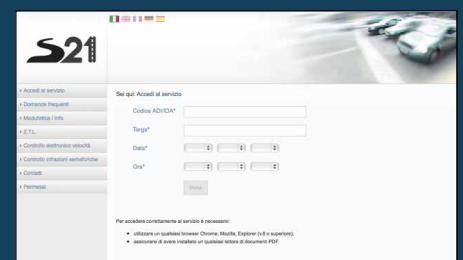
S21

› Accedi al servizio
› Domande frequenti
› Modulistica / Info
› E.T.L.
› Controllo elettronico velocità
› Controllo infrazioni semaforiche
› Contatti
› Permessi

Sei qui: Accedi al servizio

Codice ADI/IDA*

Targa*

Data*

Ora*

Invia

Per accedere correttamente al servizio è necessario:

• utilizzare un qualsiasi browser Chrome, Mozilla, Explorer (v.8 o superiore);
• assicurarsi di avere installato un qualsiasi lettore di documenti PDF.